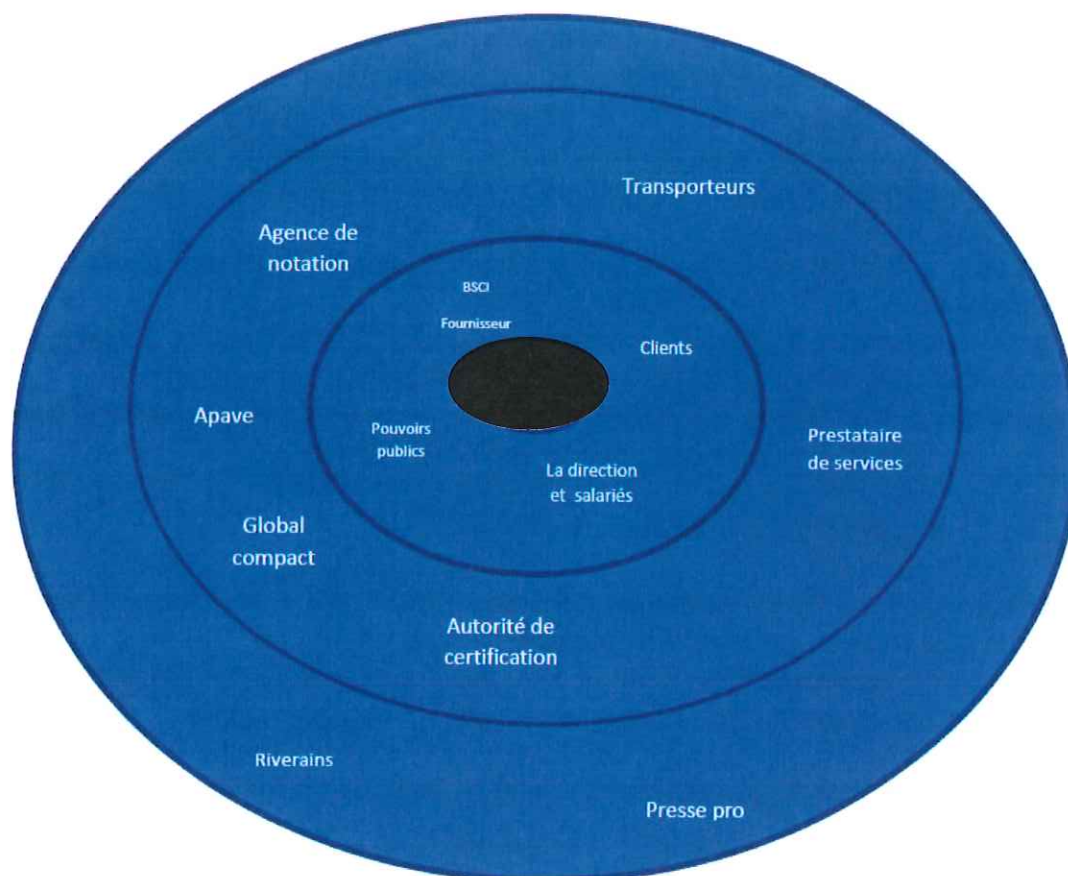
Transporteurs

Agence de notation

BSCI

Fournisseur

Clients

Apave

Pouvoirs publics

Prestataire de services

La direction et salariés

Global compact

Autorité de certification

Riverains

Presse pro